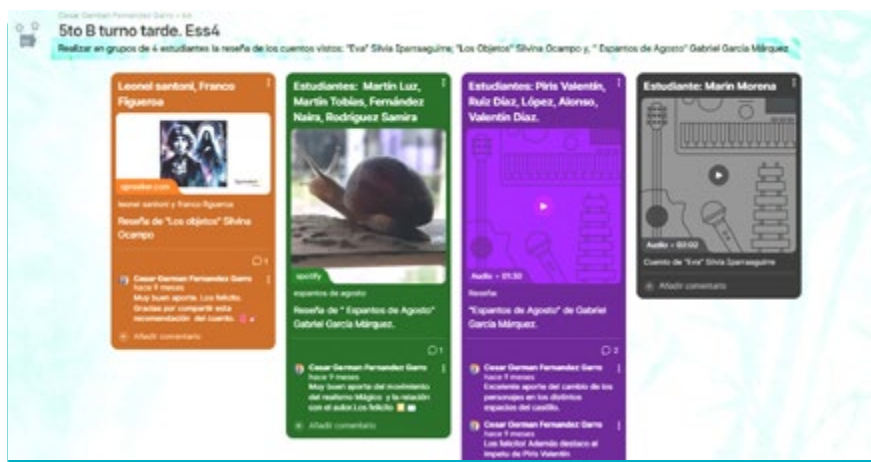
Cesar German Fernandez Garro • 4d

5to B turno tarde. Ess4

Realizar en grupos de 4 estudiantes la reseña de los cuentos vistos: "Eva" Silvia Iparraguirre; "Los Objetos" Silvina Ocampo y, " Espantos de Agosto" Gabriel García Márquez

Leonel santoni, Franco Figueroa

spreaker.com

leonel santoni y franco figueroa

Reseña de "Los objetos" Silvina Ocampo

1

Cesar German Fernandez Garro
hace 7 meses
Muy buen aporte. Los felicito. Gracias por compartir esta recomendación del cuento.

Añadir comentario

Estudiantes: Martín Luz, Martín Tobías, Fernández Naira, Rodriguez Samira

spotify

espantos de agosto

Reseña de " Espantos de Agosto" Gabriel García Márquez.

1

Cesar German Fernandez Garro
hace 7 meses
Muy buen aporte del movimiento del realismo Mágico y la relación con el autor. Los felicito

Añadir comentario

Estudiantes: Piris Valentín, Ruiz Díaz, López, Alonso, Valentín Díaz.

Audio • 01:30

Reseña

"Espantos de Agosto" de Gabriel García Márquez.

2

Cesar German Fernandez Garro
hace 7 meses
Excelente aporte del cambio de los personajes en los distintos espacios del castillo.

Cesar German Fernandez Garro
hace 7 meses
Los felicito! Además destaco el impetu de Piris Valentín

Estudiante: Marin Morena

Audio • 02:02

Cuento de "Eva" Silvia Iparraguirre

Añadir comentario